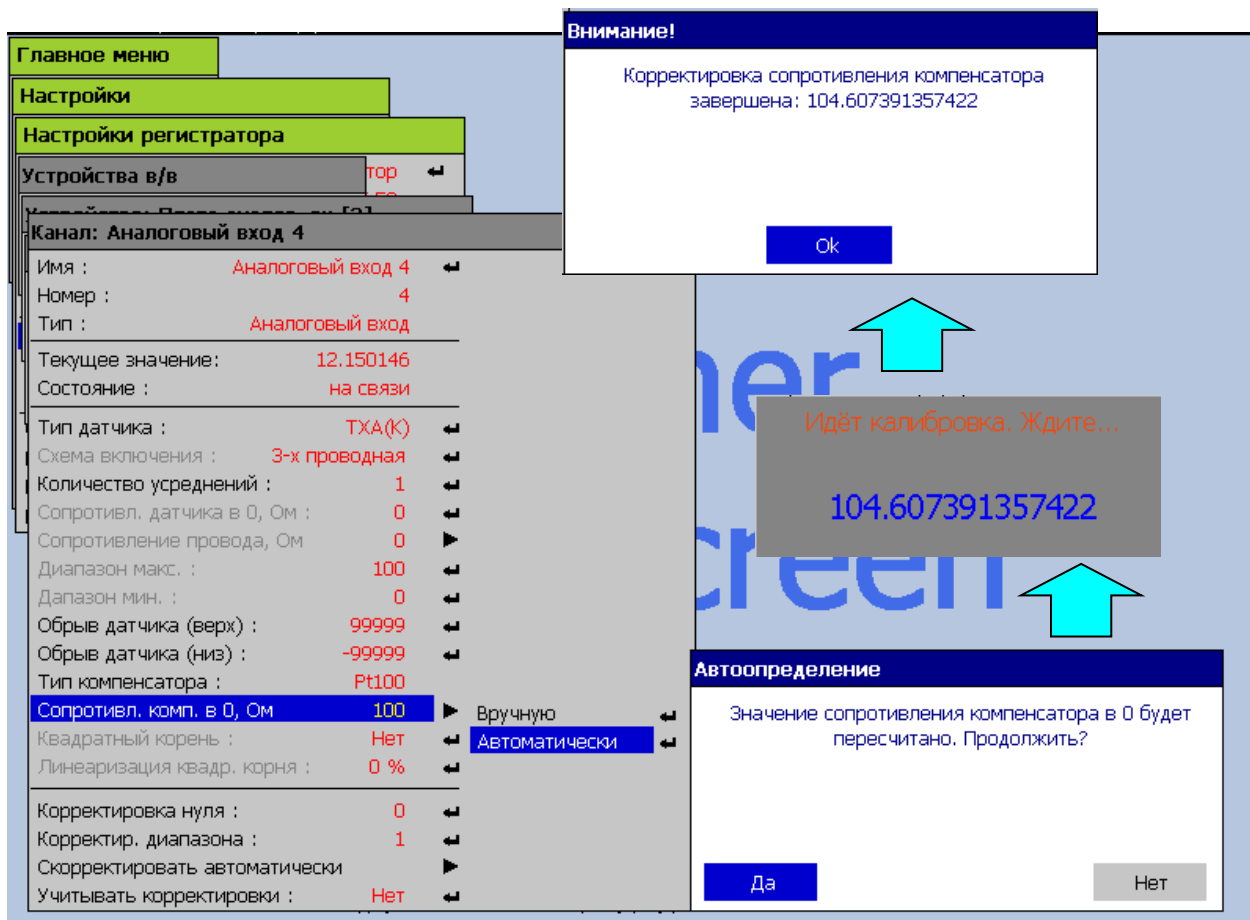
Главное меню

Настройки

Настройки регистратора

Устройства в/в

тор

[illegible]

Канал: Аналоговый вход 4

| | | |
|---|---|---|
| Имя : | Аналоговый вход 4 | ↵ |
| Номер : | 4 | |
| Тип : | Аналоговый вход | |
| Текущее значение: | 12.150146 | |
| Состояние : | на связи | |
| Тип датчика : | ТХА(К) | ↵ |
| Схема включения : | 3-х проводная | ↵ |
| Количество усреднений : | 1 | ↵ |
| Сопротивл. датчика в 0, Ом : | 0 | ↵ |
| Сопротивление провода, Ом | 0 | ▶ |
| Диапазон макс. : | 100 | ↵ |
| Дапазон мин. : | 0 | ↵ |
| Обрыв датчика (верх) : | 99999 | ↵ |
| Обрыв датчика (низ) : | -99999 | ↵ |
| Тип компенсатора : | Pt100 | |
| Сопротивл. комп. в 0, Ом | 100 | ▶ |
| Квадратный корень : | Нет | ↵ |
| Линеаризация квадр. корня : | 0 % | ↵ |
| Корректировка нуля : | 0 | ↵ |
| Корректир. диапазона : | 1 | ↵ |
| Скорректировать автоматически | | ▶ |
| Учитывать корректировки : | Нет | ↵ |

Вручную ↵
Автоматически ↵

Внимание!

Корректировка сопротивления компенсатора завершена: 104.607391357422

Ok

Идёт калибровка. Ждите...

104.607391357422

Автоопределение

Значение сопротивления компенсатора в 0 будет пересчитано. Продолжить?

Да

Нет